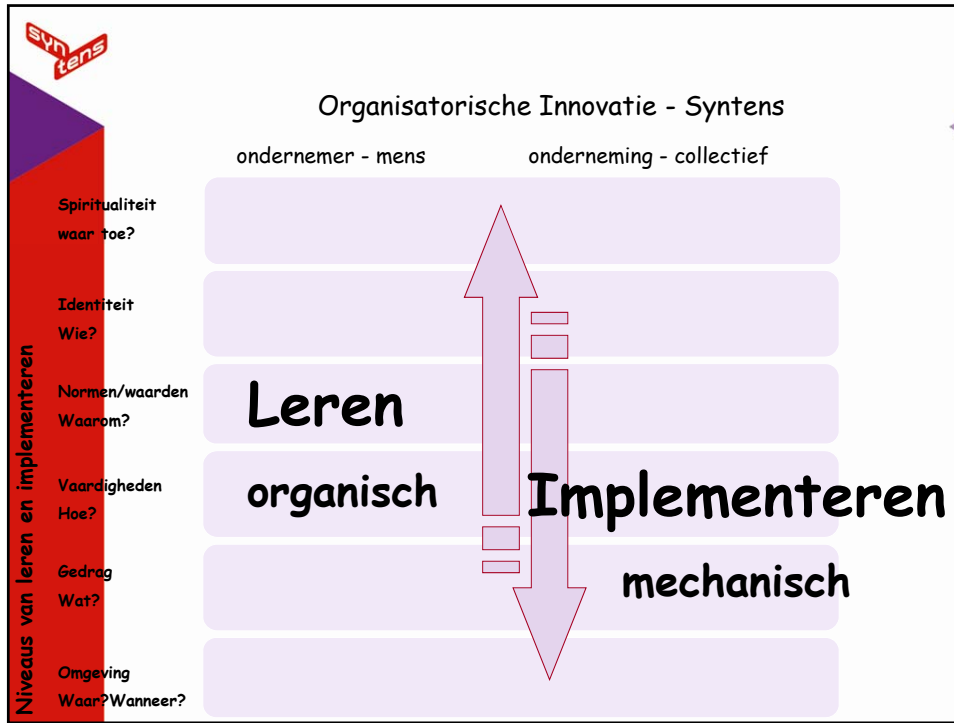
syntens

Organisatorische Innovatie - Syntens

ondernemer - mens

onderneming - collectief

Niveaus van leren en implementeren

Spiritualiteit
waar toe?

Identiteit
Wie?

Normen/waarden
Waarom?

Vaardigheden
Hoe?

Gedrag
Wat?

Omgeving
Waar?Wanneer?

Leren

organisch

Implementeren

mechanisch